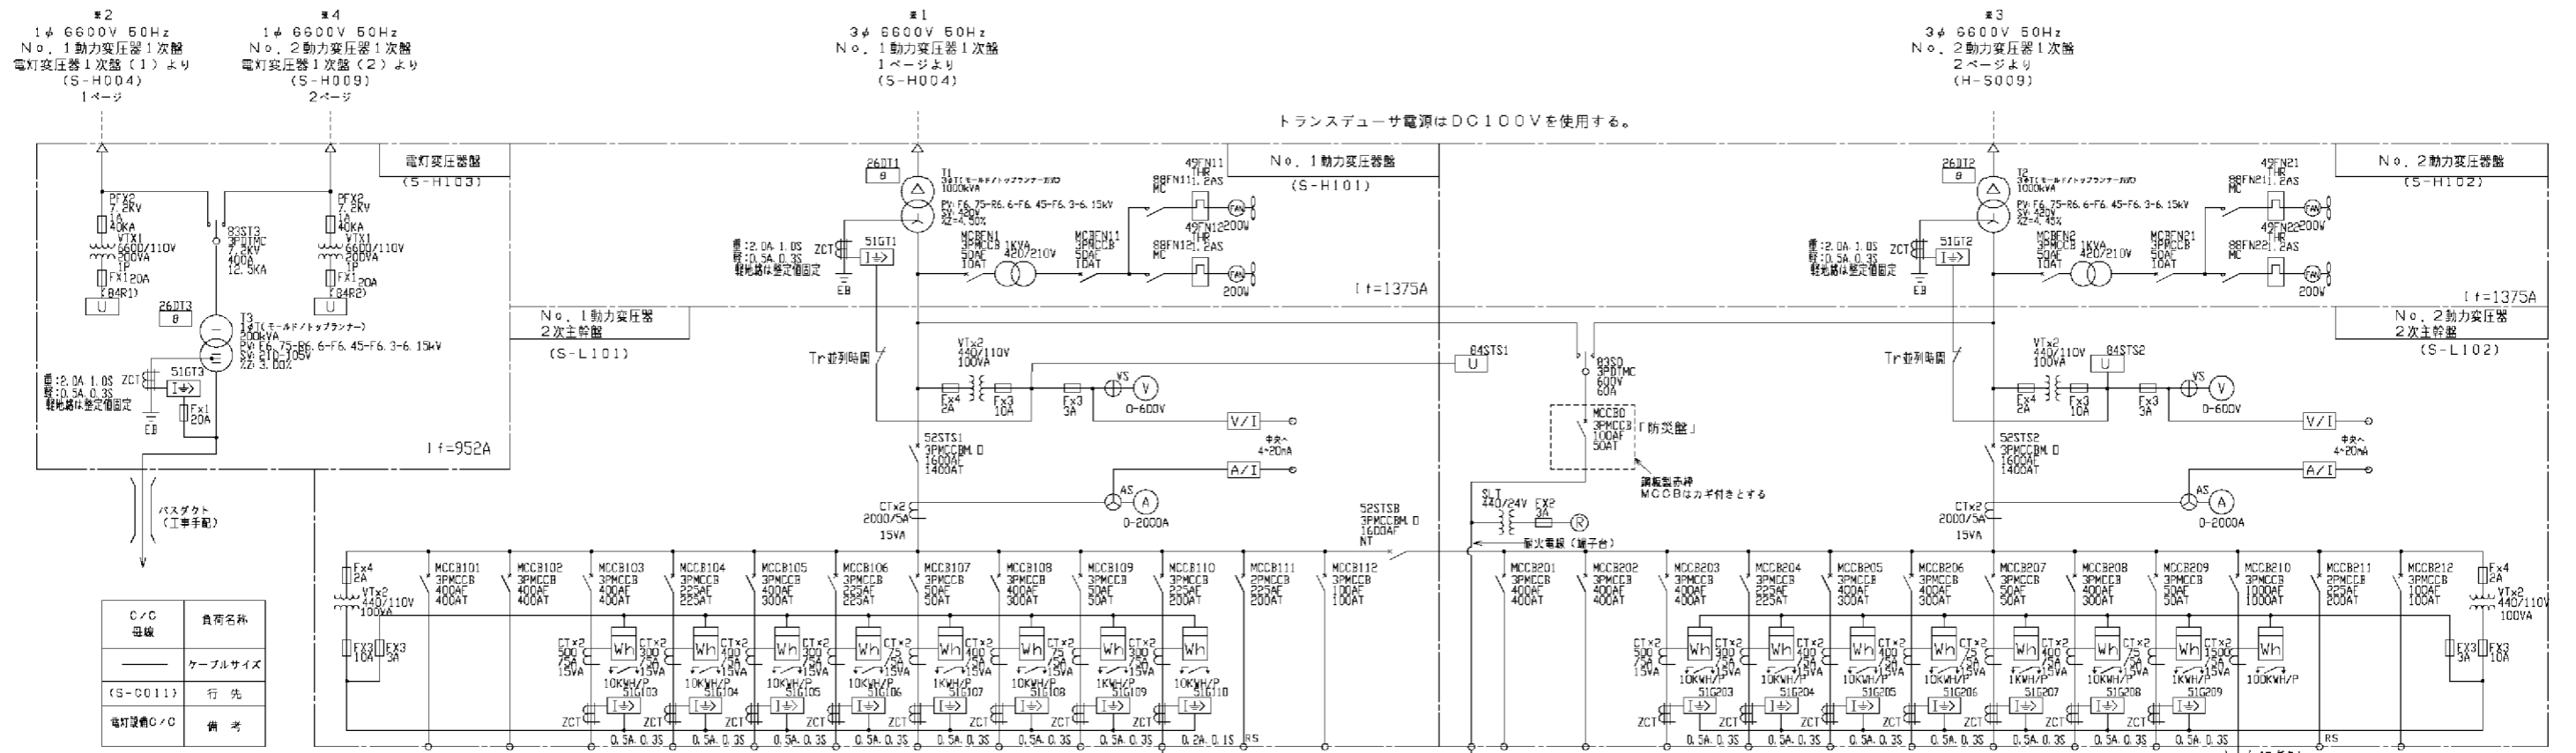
※2
1φ 6600V 50Hz
No. 1動力変圧器1次盤
電灯変圧器1次盤（1）より
（S-H004）
1ページ

※4
1φ 6600V 50Hz
No. 2動力変圧器1次盤
電灯変圧器1次盤（2）より
（S-H009）
2ページ

※1
3φ 6600V 50Hz
No. 1動力変圧器1次盤
1ページより
（S-H004）

※3
3φ 6600V 50Hz
No. 2動力変圧器1次盤
2ページより
（H-S009）

トランスデューサ電源はDC100Vを使用する。

電灯変圧器盤
（S-H103）

No. 1動力変圧器盤
（S-H101）

No. 2動力変圧器盤
（S-H102）

PFx2
7.2kV
1A
40KA
VTx1
6600/110V
200VA
1P
FX1 20A
（84R1）
U

83ST3
3PDTMC
7.2kV
400A
12.5KA

PFx2
7.2kV
1A
40KA
VTx1
6600/110V
200VA
1P
FX1 20A
（84R2）
U

26DT3
θ
T3
1φTr（モールド/トップランナー）
200kVA
PV:F6.75-R6.6-F6.45-F6.3-6.15kV
SV:210-105V
%Z:3.00%

重:2.0A 1.0S
軽:0.5A 0.3S
軽地絡は整定値固定
ZCT
51GT3
EB
Fx1
20A
If=952A

バスダクト
（工事手配）

No. 1動力変圧器
2次主幹盤
（S-L101）

26DT1
θ
T1
3φTr（モールド/トップランナー）
1000kVA
PV:F6.75-R6.6-F6.45-F6.3-6.15kV
SV:420V
%Z:4.50%
重:2.0A 1.0S
軽:0.5A 0.3S
軽地絡は整定値固定
ZCT
51GT1
EB
MCBFN1
3PMCCB
50AF
10AT
1KVA
420/210V
MCBFN11
3PMCCB
50AF
10AT
49FN11
THR
88FN11 1.2AS
MC
FAN
200W
49FN12
THR
88FN12 1.2AS
MC
FAN
200W
If=1375A

Tr並列時開
VTx2
440/110V
100VA
Fx4
2A
Fx3
10A
Fx3
3A
VS
V
0-600V
V/I
52STS1
3PMCCBM.D
1600AF
1400AT
A/I
中央へ
4-20mA
AS
A
0-2000A
CTx2
2000/5A
15VA

84STS1
U
83SD
3PDTMC
600V
60A
MCCBD
3PMCCB
100AF
50AT
「防災盤」
鋼板製赤枠
MCCBはカギ付きとする

52STSB
3PMCCBM.D
1600AF
NT
SLT
440/24V
FX2
3A
R
耐火電線（端子台）

26DT2
θ
T2
3φTr（モールド/トップランナー）
1000kVA
PV:F6.75-R6.6-F6.45-F6.3-6.15kV
SV:420V
%Z:4.45%
重:2.0A 1.0S
軽:0.5A 0.3S
軽地絡は整定値固定
ZCT
51GT2
EB
MCBFN2
3PMCCB
50AF
10AT
1KVA
420/210V
MCBFN21
3PMCCB
50AF
10AT
49FN21
THR
88FN21 1.2AS
MC
FAN
200W
49FN22
THR
88FN22 1.2AS
MC
FAN
200W
If=1375A

No. 2動力変圧器
2次主幹盤
（S-L102）

Tr並列時開
VTx2
440/110V
100VA
84STS2
U
Fx4
2A
Fx3
10A
Fx3
3A
VS
V
0-600V
V/I
52STS2
3PMCCBM.D
1600AF
1400AT
中央へ
4-20mA
A/I
AS
A
0-2000A
CTx2
2000/5A
15VA

Fx4
2A
VTx2
440/110V
100VA
FX3
10A
FX3
3A

MCCB101 3PMCCB 400AF 400AT
MCCB102 3PMCCB 400AF 400AT
MCCB103 3PMCCB 400AF 400AT
MCCB104 3PMCCB 225AF 225AT
MCCB105 3PMCCB 400AF 300AT
MCCB106 3PMCCB 225AF 225AT
MCCB107 3PMCCB 50AF 50AT
MCCB108 3PMCCB 400AF 300AT
MCCB109 3PMCCB 50AF 50AT
MCCB110 3PMCCB 225AF 200AT
MCCB111 2PMCCB 225AF 200AT
MCCB112 3PMCCB 100AF 100AT

CTx2 500/5A 15VA
Wh
CTx2 300/5A 15VA
Wh
CTx2 300/5A 15VA
Wh
CTx2 75/5A 15VA
Wh
CTx2 400/5A 15VA
Wh
CTx2 75/5A 15VA
Wh
CTx2 300/5A 15VA
Wh
Wh
10KWH/P 51G103
10KWH/P 51G104
10KWH/P 51G105
10KWH/P 51G106
1KWH/P 51G107
10KWH/P 51G108
1KWH/P 51G109
10KWH/P 51G110
ZCT
0.5A 0.3S
0.5A 0.3S
0.5A 0.3S
0.5A 0.3S
0.5A 0.3S
0.5A 0.3S
0.5A 0.3S
0.2A 0.1S
RS

MCCB201 3PMCCB 400AF 400AT
MCCB202 3PMCCB 400AF 400AT
MCCB203 3PMCCB 400AF 400AT
MCCB204 3PMCCB 225AF 225AT
MCCB205 3PMCCB 400AF 300AT
MCCB206 3PMCCB 400AF 300AT
MCCB207 3PMCCB 50AF 50AT
MCCB208 3PMCCB 400AF 300AT
MCCB209 3PMCCB 50AF 50AT
MCCB210 3PMCCB 1000AF 1000AT
MCCB211 2PMCCB 225AF 200AT
MCCB212 3PMCCB 100AF 100AT

CTx2 500/5A 15VA
Wh
CTx2 300/5A 15VA
Wh
CTx2 400/5A 15VA
Wh
CTx2 75/5A 15VA
Wh
CTx2 400/5A 15VA
Wh
CTx2 75/5A 15VA
Wh
CTx2 300/5A 15VA
Wh
CTx2 1500/5A 15VA
Wh
10KWH/P 51G203
10KWH/P 51G204
10KWH/P 51G205
10KWH/P 51G206
1KWH/P 51G207
10KWH/P 51G208
1KWH/P 51G209
100KWH/P
ZCT
0.5A 0.3S
0.5A 0.3S
0.5A 0.3S
0.5A 0.3S
0.5A 0.3S
0.5A 0.3S
0.5A 0.3S
RS

| C/C 母線 | 負荷名称 |
|---|---|
| ―― | ケーブルサイズ |
| (S-C011) | 行 先 |
| 電灯設備C/C | 備 考 |